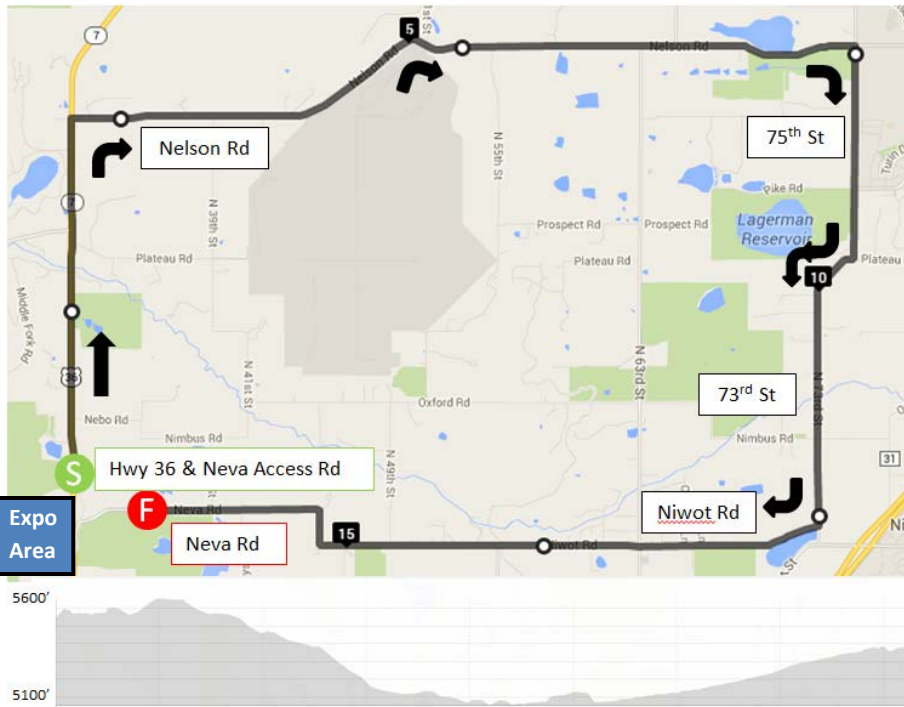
7

5

Nelson Rd

Nelson Rd

Nelson Rd

75$^{th}$ St

N 55th St

Pike Rd

Lagerman Reservoir

Prospect Rd

Prospect Rd

N 39th St

Plateau Rd

Plateau Rd

Plateau

10

Middle Fork Rd

36

N 41st St

N 63rd St

N 73rd St

73$^{rd}$ St

Oxford Rd

Nebo Rd

Nimbus Rd

Nimbus Rd

N 49th St

31

S

Hwy 36 & Neva Access Rd

F

Neva Rd

Expo Area

Neva Rd

15

Niwot Rd

Niwot Rd

5600'

5100'